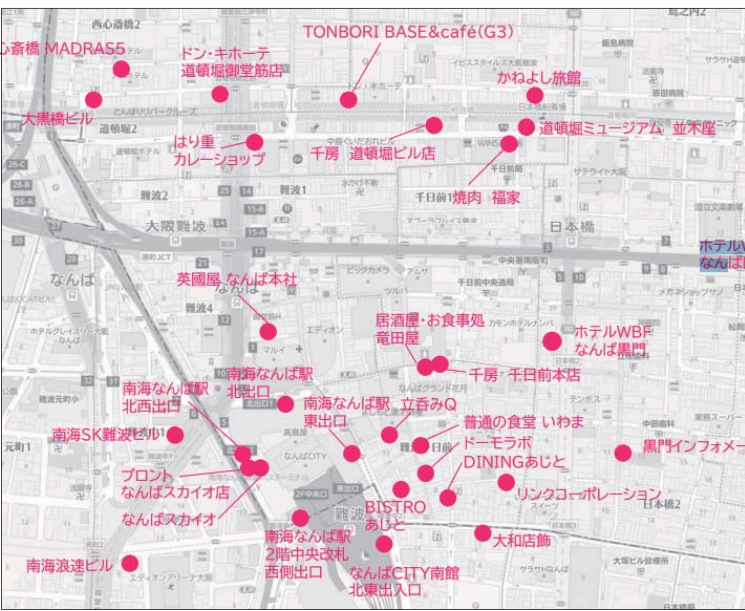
心斎橋 MADRAS5
大黒橋ビル
ドン・キホーテ
道頓堀御堂筋店
TONBORI BASE&café(G3)
かねよし旅館
道頓堀ミュージアム 並木座
はり重
カレーショップ
千房 道頓堀ビル店
焼肉 福家
英國屋 なんば本社
居酒屋・お食事処
竜田屋
千房 千日前本店
ホテルWBF
なんば黒門
ホテルW
なんば
南海なんば駅
北出口
南海なんば駅
北西出口
南海SK難波ビル
南海なんば駅 立呑みQ
東出口
普通の食堂 いわま
ドーモラボ
DINING あじと
黒門インフォメー
プロント
なんばスカイオ店
なんばスカイオ
リンクコーポレーション
BISTRO
あじと
大和店舗
南海なんば駅
2階中央改札
西側出口
なんばCITY南館
北東出入口
南海浪速ビル
西心斎橋2
道頓堀1
難波1
大阪難波
難波4
なんば
千日前1
日本橋
日本橋2
元町1
なんばCITY